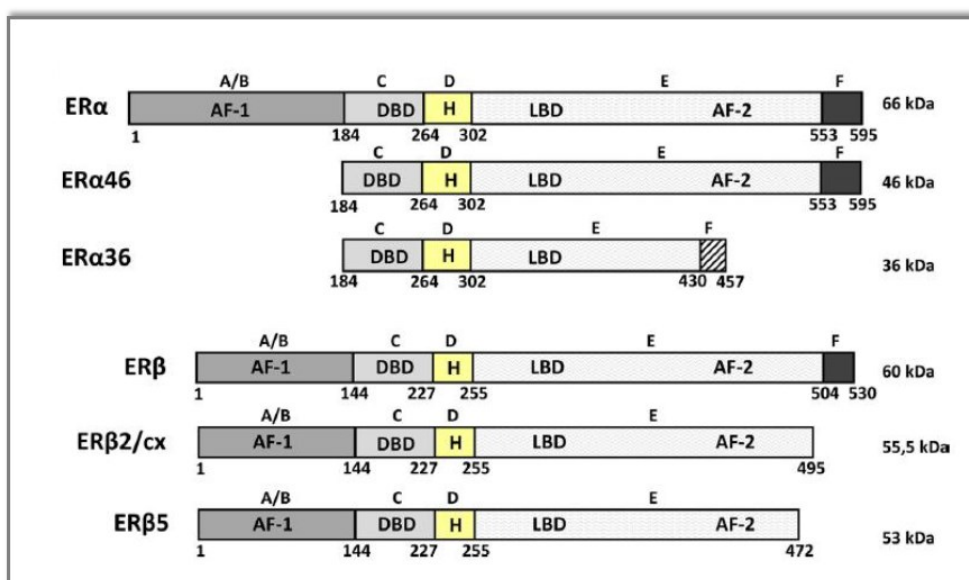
ERα
A/B C D E F
AF-1 DBD H LBD AF-2
1 184 264 302 553 595
66 kDa

ERα46
C D E F
DBD H LBD AF-2
184 264 302 553 595
46 kDa

ERα36
C D E F
DBD H LBD
184 264 302 430 457
36 kDa

ERβ
A/B C D E F
AF-1 DBD H LBD AF-2
1 144 227 255 504 530
60 kDa

ERβ2/cx
A/B C D E
AF-1 DBD H LBD AF-2
1 144 227 255 495
55,5 kDa

ERβ5
A/B C D E
AF-1 DBD H LBD AF-2
1 144 227 255 472
53 kDa